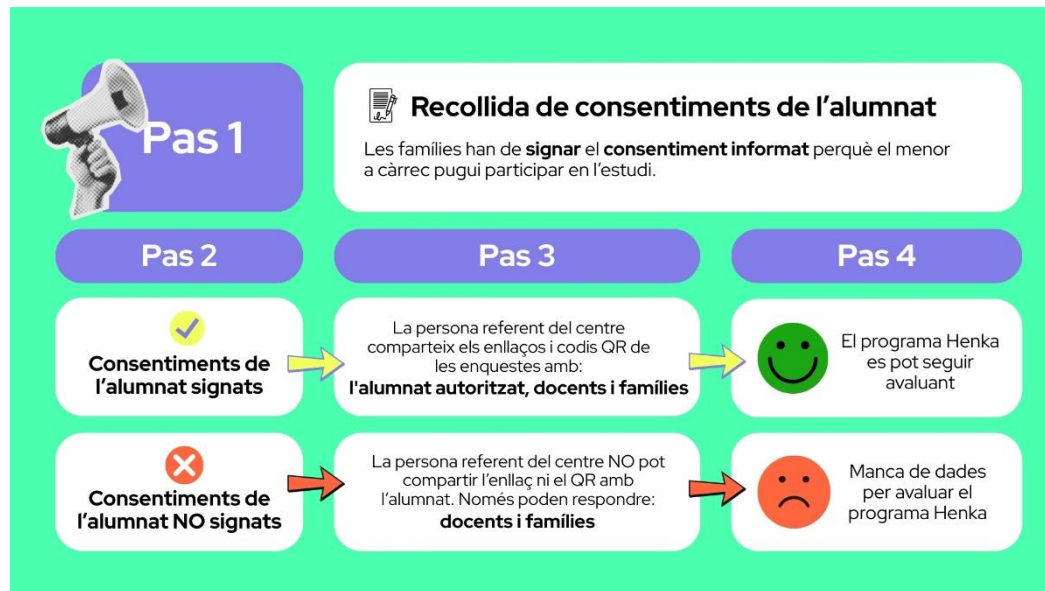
Pas 1

Recollida de consentiments de l'alumnat

Les famílies han de signar el consentiment informat perquè el menor a càrrec pugui participar en l'estudi.

Pas 2

Pas 3

Pas 4

Consentiments de l'alumnat signats

La persona referent del centre comparteix els enllaços i codis QR de les enquestes amb: l'alumnat autoritzat, docents i famílies

El programa Henka es pot seguir avaluant

Consentiments de l'alumnat NO signats

La persona referent del centre NO pot compartir l'enllaç ni el QR amb l'alumnat. Només poden respondre: docents i famílies

Manca de dades per avaluar el programa Henka